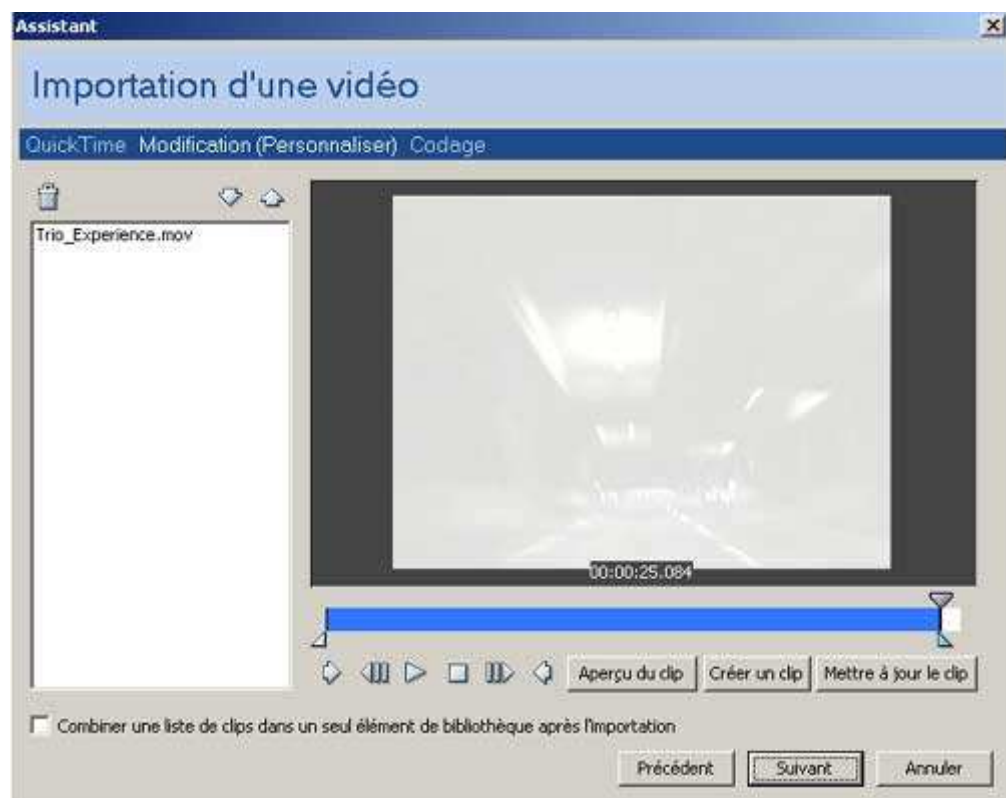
Assistant

Importation d'une vidéo

QuickTime Modification (Personnaliser) Codage

Trio_Experience.mov

00:00:25.084

Aperçu du clip Créer un clip Mettre à jour le clip

Combiner une liste de clips dans un seul élément de bibliothèque après l'importation

Précédent Suivant Annuler